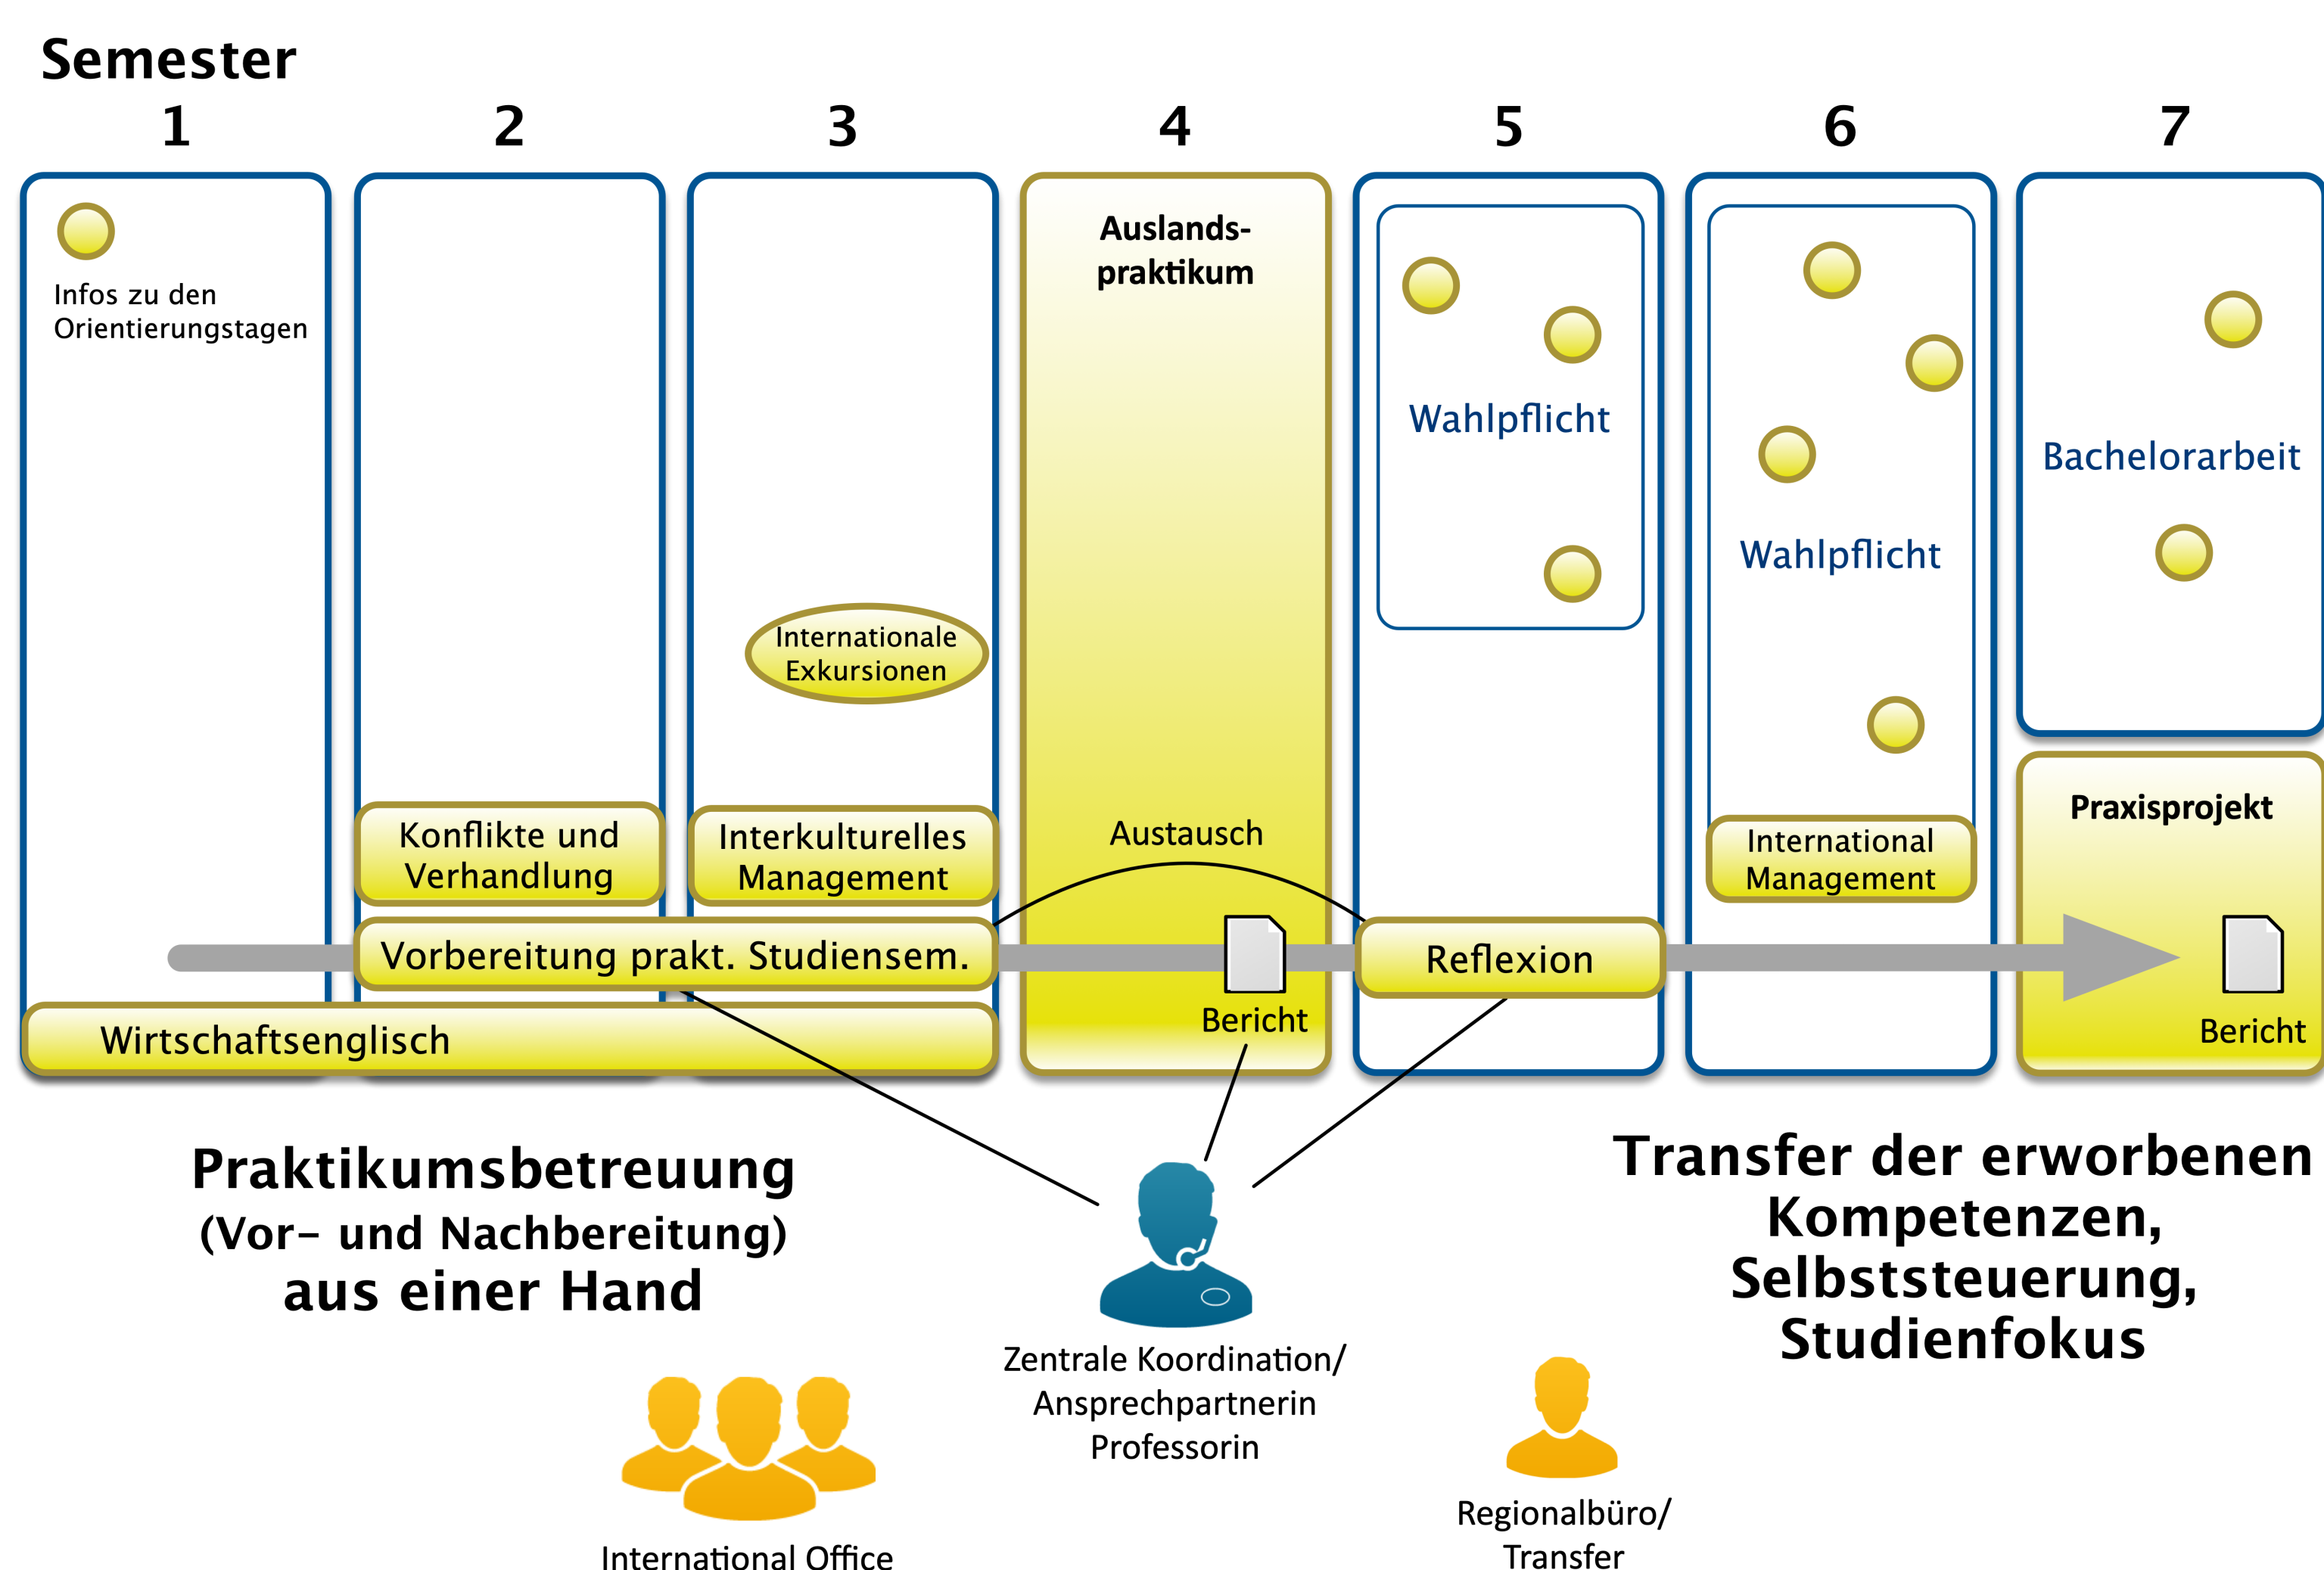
Semester

1 2 3 4 5 6 7

Infos zu den Orientierungstagen

Auslands-praktikum

Wahlpflicht

Wahlpflicht

Bachelorarbeit

Internationale Exkursionen

Konflikte und Verhandlung

Interkulturelles Management

Austausch

International Management

Praxisprojekt

Vorbereitung prakt. Studiensem.

Reflexion

Bericht

Bericht

Wirtschaftsenglisch

Praktikumsbetreuung
(Vor- und Nachbereitung)
aus einer Hand

Transfer der erworbenen Kompetenzen, Selbststeuerung, Studienfokus

Zentrale Koordination/ Ansprechpartnerin Professorin

International Office

Regionalbüro/ Transfer